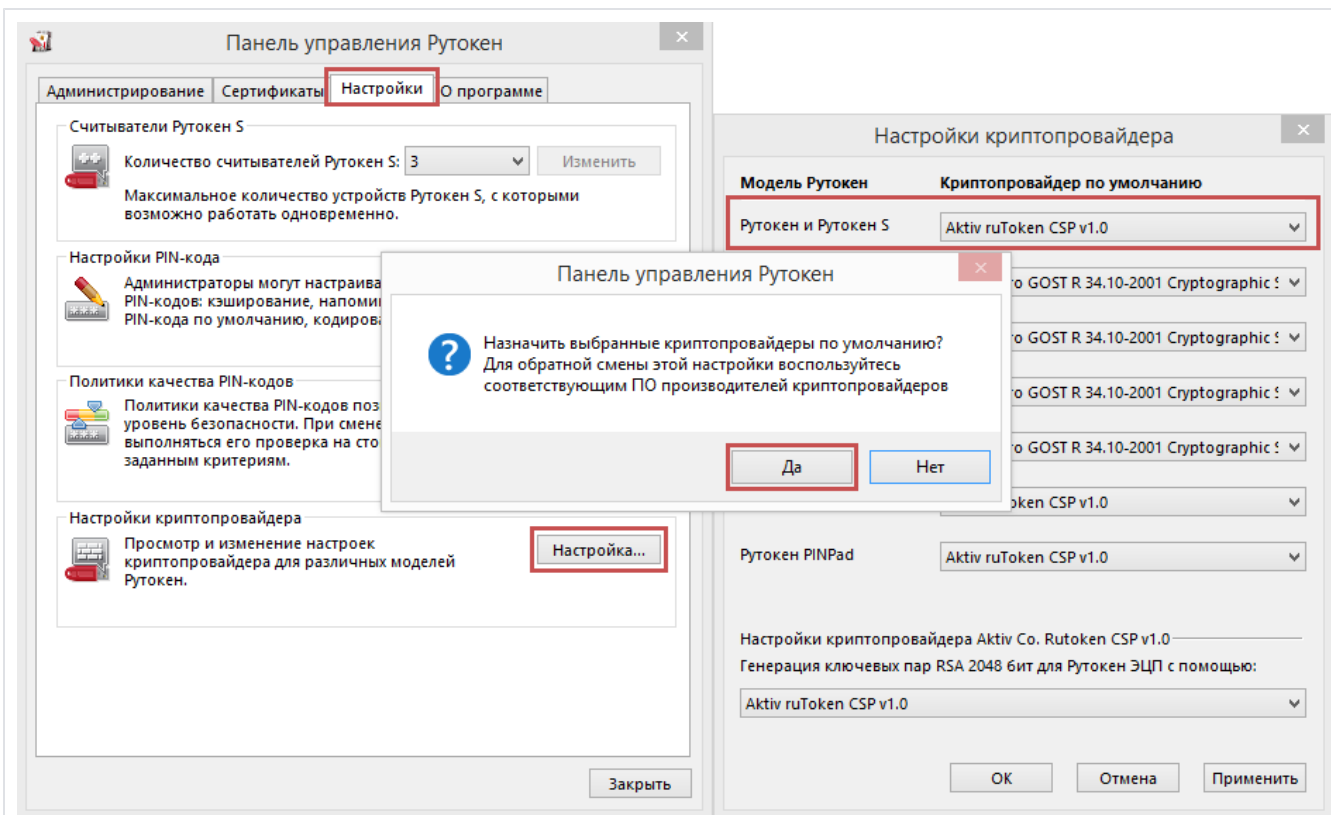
Панель управления Рутокен

Администрирование | Сертификаты | Настройки | О программе

Считыватели Рутокен S

Количество считывателей Рутокен S: 3

Изменить

Максимальное количество устройств Рутокен S, с которыми возможно работать одновременно.

Настройки PIN-кода

Администраторы могут настраива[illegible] PIN-кодов: кэширование, напоми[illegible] PIN-кода по умолчанию, кодирова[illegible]

Политики качества PIN-кодов

Политики качества PIN-кодов поз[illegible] уровень безопасности. При смене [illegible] выполняться его проверка на сто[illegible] заданным критериям.

Настройки криптопровайдера

Просмотр и изменение настроек криптопровайдера для различных моделей Рутокен.

Настройка...

Закрыть

Настройки криптопровайдера

Модель Рутокен | Криптопровайдер по умолчанию

Рутокен и Рутокен S | Aktiv ruToken CSP v1.0

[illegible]o GOST R 34.10-2001 Cryptographic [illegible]

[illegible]o GOST R 34.10-2001 Cryptographic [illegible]

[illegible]o GOST R 34.10-2001 Cryptographic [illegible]

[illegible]o GOST R 34.10-2001 Cryptographic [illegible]

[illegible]Token CSP v1.0

Рутокен PINPad | Aktiv ruToken CSP v1.0

Настройки криптопровайдера Aktiv Co. Rutoken CSP v1.0

Генерация ключевых пар RSA 2048 бит для Рутокен ЭЦП с помощью:

Aktiv ruToken CSP v1.0

OK | Отмена | Применить

Панель управления Рутокен

Назначить выбранные криптопровайдеры по умолчанию? Для обратной смены этой настройки воспользуйтесь соответствующим ПО производителей криптопровайдеров

Да | Нет